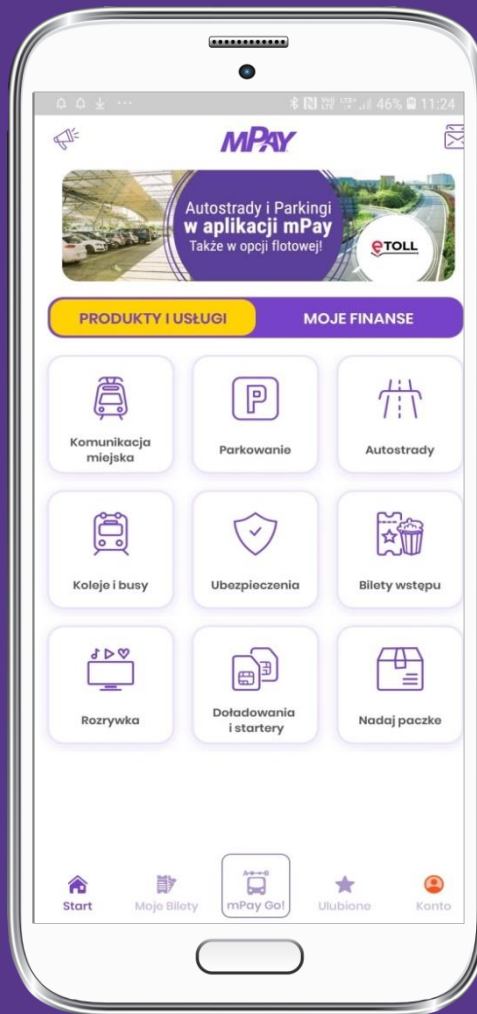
46% 11:24

mPAY

Autostrady i Parkingi
w aplikacji mPay
Także w opcji flotowej!

eTOLL

PRODUKTY I USŁUGI

MOJE FINANSE

Komunikacja miejska

Parkowanie

Autostrady

Koleje i busy

Ubezpieczenia

Bilety wstępu

Rozrywka

Doładowania i startery

Nadaj paczke

Start

Moje Bilety

mPay Go!

Ulubione

Konto